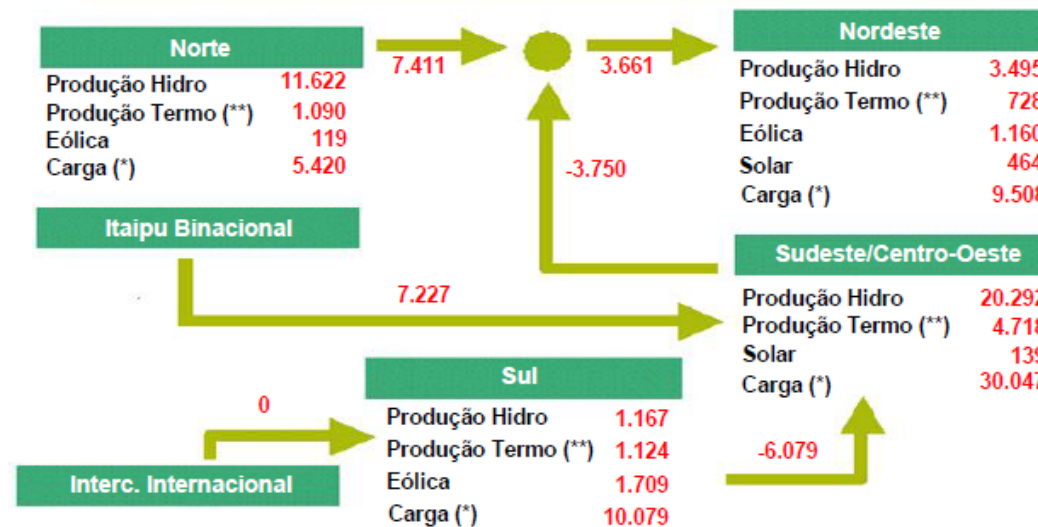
Norte

| | |
|---|---|
| Produção Hidro | 11.622 |
| Produção Termo (**) | 1.090 |
| Eólica | 119 |
| Carga (*) | 5.420 |

7.411

3.661

Nordeste

| | |
|---|---|
| Produção Hidro | 3.495 |
| Produção Termo (**) | 728 |
| Eólica | 1.160 |
| Solar | 464 |
| Carga (*) | 9.508 |

-3.750

Itaipu Binacional

7.227

Sudeste/Centro-Oeste

| | |
|---|---|
| Produção Hidro | 20.292 |
| Produção Termo (**) | 4.718 |
| Solar | 139 |
| Carga (*) | 30.047 |

0

Sul

| | |
|---|---|
| Produção Hidro | 1.167 |
| Produção Termo (**) | 1.124 |
| Eólica | 1.709 |
| Carga (*) | 10.079 |

-6.079

Interc. Internacional